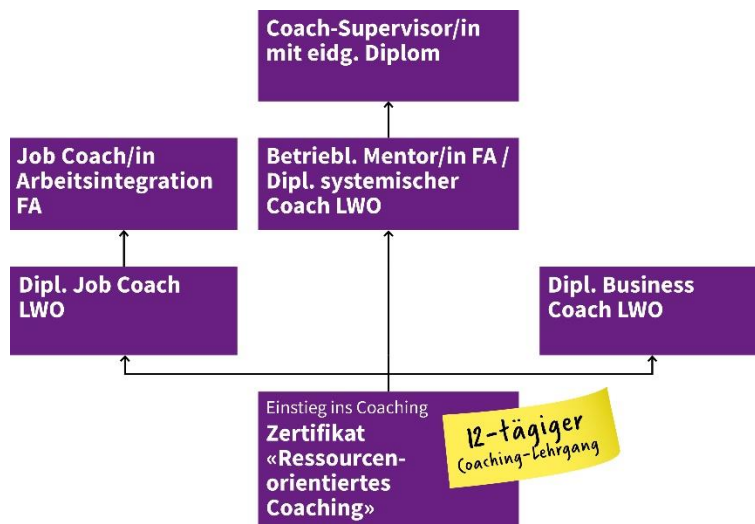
Coach-Supervisor/in mit eidg. Diplom

Job Coach/in Arbeitsintegration FA

Betriebl. Mentor/in FA / Dipl. systemischer Coach LWO

Dipl. Job Coach LWO

Dipl. Business Coach LWO

Einstieg ins Coaching
Zertifikat «Ressourcen-orientiertes Coaching»

12-tägiger Coaching-Lehrgang